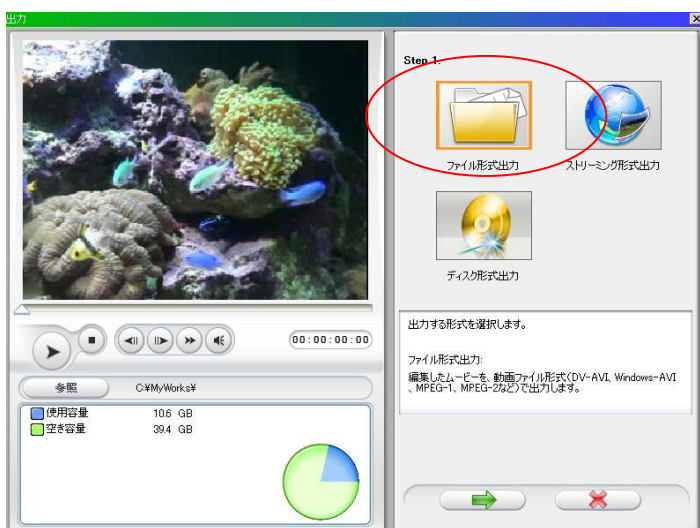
出力

Step 1.

ファイル形式出力

ストリーミング形式出力

ディスク形式出力

00:00:00:00

参照 C:¥MyWorks¥

使用容量 10.6 GB
空き容量 39.4 GB

出力する形式を選択します。

ファイル形式出力:
編集したムービーを、動画ファイル形式(DV-AVI、Windows-AVI、MPEG-1、MPEG-2など)で出力します。